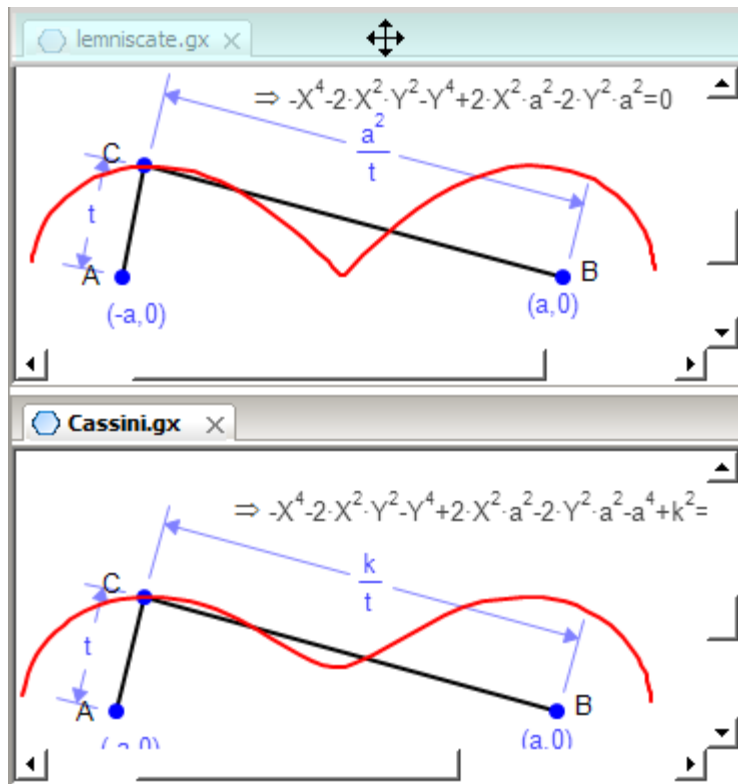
lemniscate.gx ×

$\Rightarrow -X^4 \cdot 2 \cdot X^2 \cdot Y^2 - Y^4 + 2 \cdot X^2 \cdot a^2 - 2 \cdot Y^2 \cdot a^2 = 0$

$\frac{a^2}{t}$

C

t

A

(-a,0)

B

(a,0)

Cassini.gx ×

$\Rightarrow -X^4 \cdot 2 \cdot X^2 \cdot Y^2 - Y^4 + 2 \cdot X^2 \cdot a^2 - 2 \cdot Y^2 \cdot a^2 - a^4 + k^2 =$

$\frac{k}{t}$

C

t

A

(-a,0)

B

(a,0)